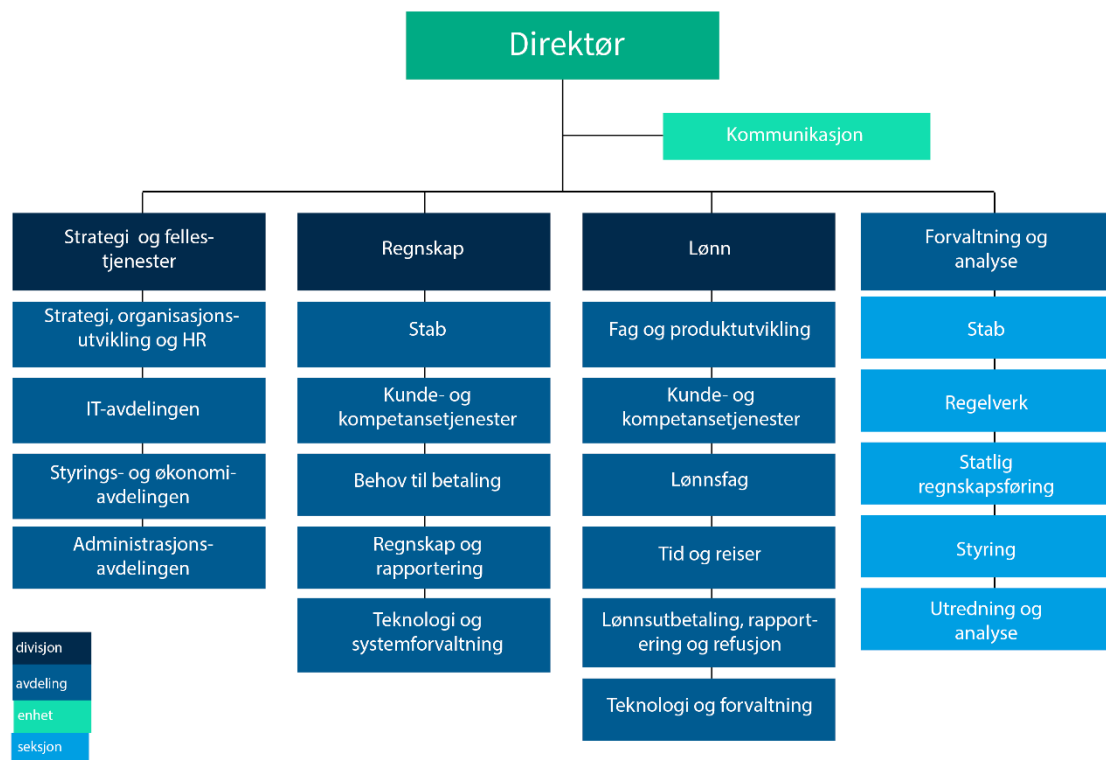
Direktør

Kommunikasjon

Strategi og felles-tjenester

Strategi, organisasjons-utvikling og HR

IT-avdelingen

Styrings- og økonomi-avdelingen

Administrasjons-avdelingen

Regnskap

Stab

Kunde- og kompetansetjenester

Behov til betaling

Regnskap og rapportering

Teknologi og systemforvaltning

Lønn

Fag og produktutvikling

Kunde- og kompetansetjenester

Lønnsfag

Tid og reiser

Lønnsutbetaling, rapport-ering og refusjon

Teknologi og forvaltning

Forvaltning og analyse

Stab

Regelverk

Statlig regnskapsføring

Styring

Utredning og analyse

divisjon

avdeling

enhet

seksjon